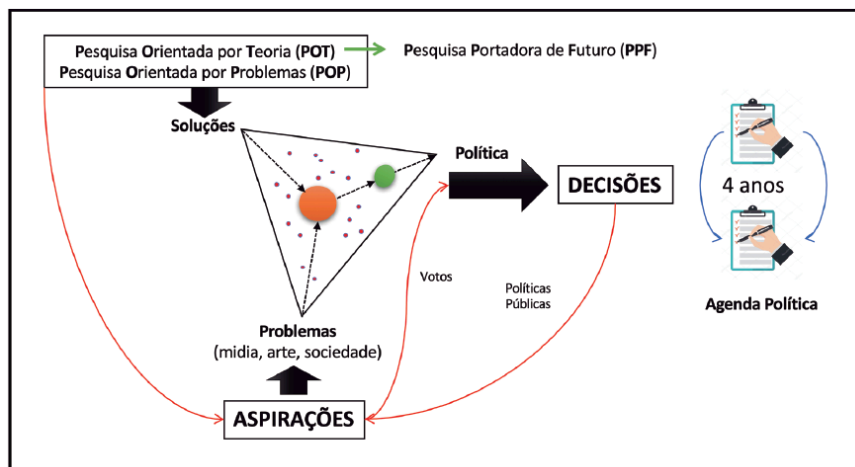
Pesquisa Orientada por Teoria (POT)
Pesquisa Orientada por Problemas (POP)

Pesquisa Portadora de Futuro (PPF)

Soluções

Política

DECISÕES

4 anos

Agenda Política

Votos

Políticas Públicas

Problemas
(midia, arte, sociedade)

ASPIRAÇÕES